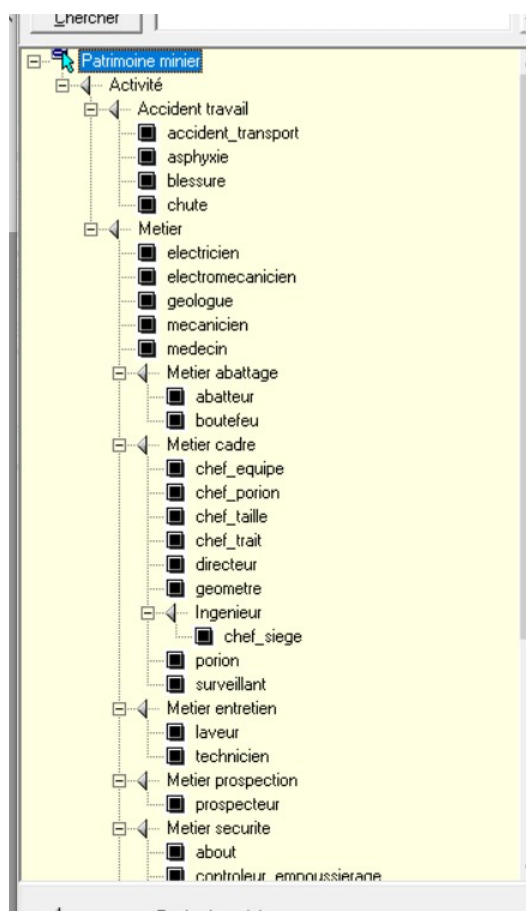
Chercher

Patrimoine minier
Activité
Accident travail
accident_transport
asphyxie
blessure
chute
Metier
electricien
electromecanicien
geologue
mecanicien
medecin
Metier abattage
abatteur
boutefeu
Metier cadre
chef_equipe
chef_porion
chef_taille
chef_trait
directeur
geometre
Ingenieur
chef_siege
porion
surveillant
Metier entretien
laveur
technicien
Metier prospection
prospecteur
Metier securite
about
controleur_empoussierage